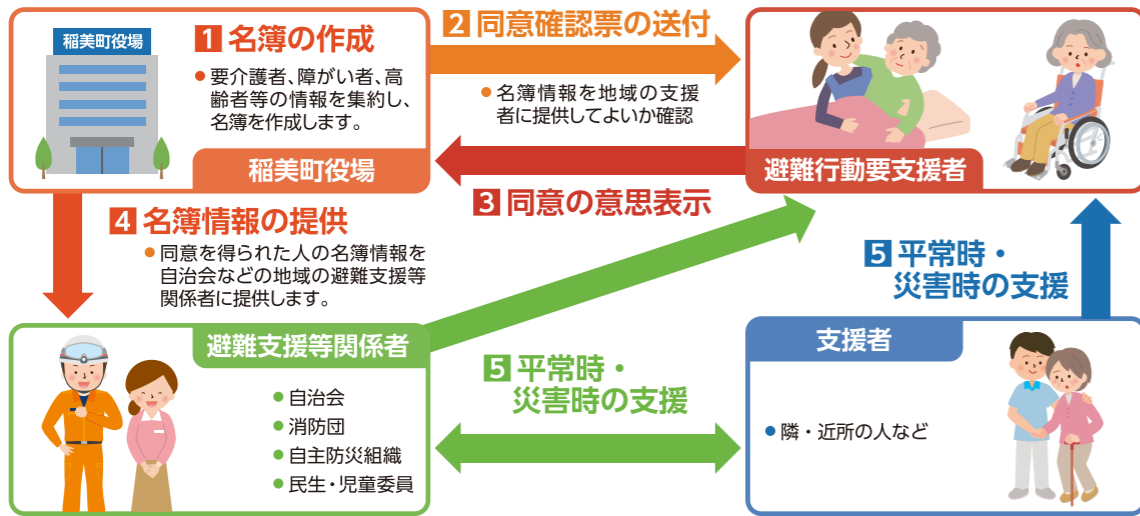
稲美町役場

1 名簿の作成

● 要介護者、障がい者、高齢者等の情報を集約し、名簿を作成します。

稲美町役場

2 同意確認票の送付

● 名簿情報を地域の支援者に提供してよいか確認

避難行動要支援者

3 同意の意思表示

4 名簿情報の提供

● 同意を得られた人の名簿情報を自治会などの地域の避難支援等関係者に提供します。

5 平常時・災害時の支援

避難支援等関係者

● 自治会
● 消防団
● 自主防災組織
● 民生・児童委員

5 平常時・災害時の支援

支援者

● 隣・近所の人など